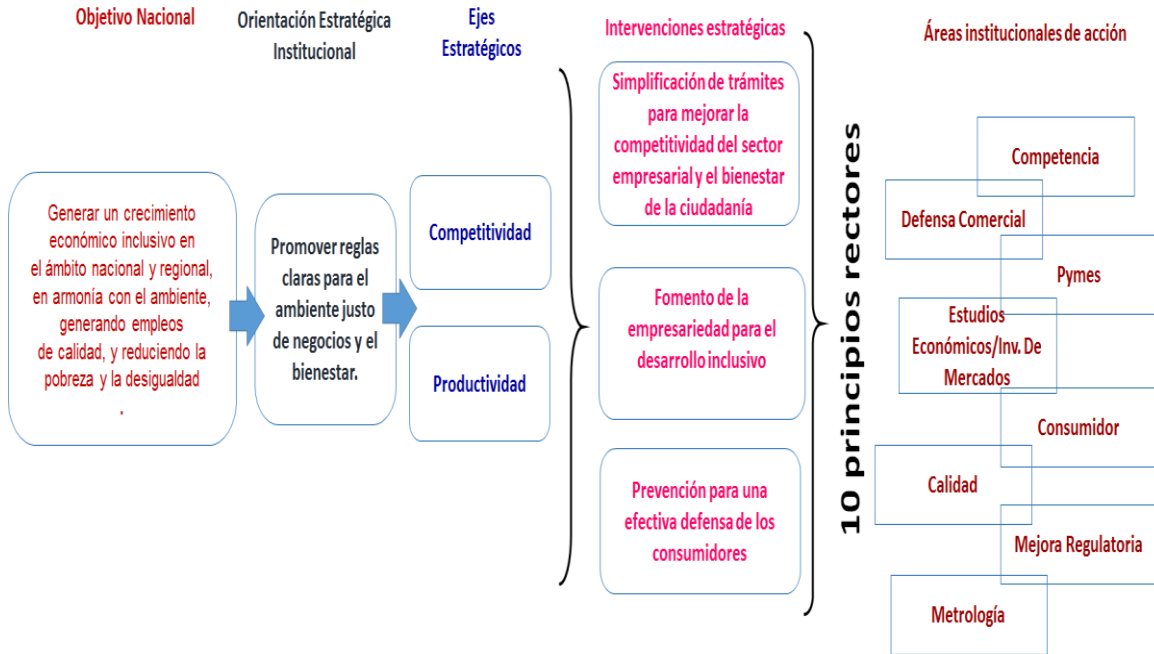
Objetivo Nacional

Orientación Estratégica Institucional

Ejes Estratégicos

Intervenciones estratégicas

Áreas institucionales de acción

Generar un crecimiento económico inclusivo en el ámbito nacional y regional, en armonía con el ambiente, generando empleos de calidad, y reduciendo la pobreza y la desigualdad .

Promover reglas claras para el ambiente justo de negocios y el bienestar.

Competitividad

Productividad

Simplificación de trámites para mejorar la competitividad del sector empresarial y el bienestar de la ciudadanía

Fomento de la empresariedad para el desarrollo inclusivo

Prevención para una efectiva defensa de los consumidores

10 principios rectores

Competencia

Defensa Comercial

Pymes

Estudios Económicos/Inv. De Mercados

Consumidor

Calidad

Mejora Regulatoria

Metrología